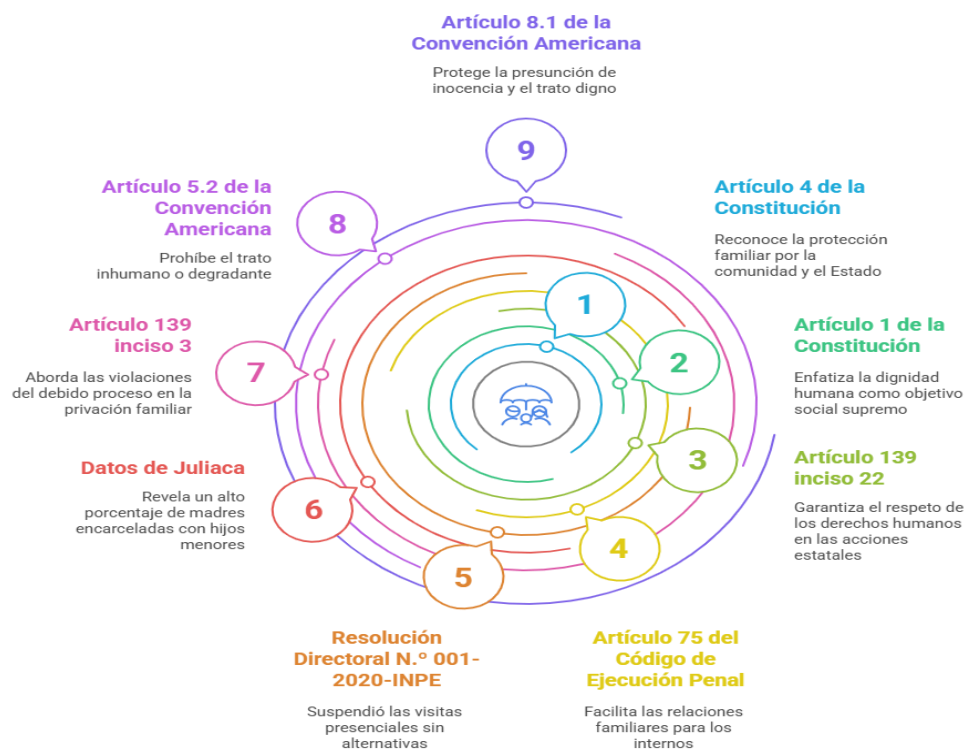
Artículo 8.1 de la Convención Americana

Protege la presunción de inocencia y el trato digno

9

Artículo 5.2 de la Convención Americana

Prohíbe el trato inhumano o degradante

8

Artículo 4 de la Constitución

Reconoce la protección familiar por la comunidad y el Estado

1

Artículo 139 inciso 3

Aborda las violaciones del debido proceso en la privación familiar

7

2

Artículo 1 de la Constitución

Enfatiza la dignidad humana como objetivo social supremo

3

Artículo 139 inciso 22

Garantiza el respeto de los derechos humanos en las acciones estatales

Datos de Juliaca

Revela un alto porcentaje de madres encarceladas con hijos menores

6

5

4

Resolución Directoral N.° 001-2020-INPE

Suspendió las visitas presenciales sin alternativas

Artículo 75 del Código de Ejecución Penal

Facilita las relaciones familiares para los internos